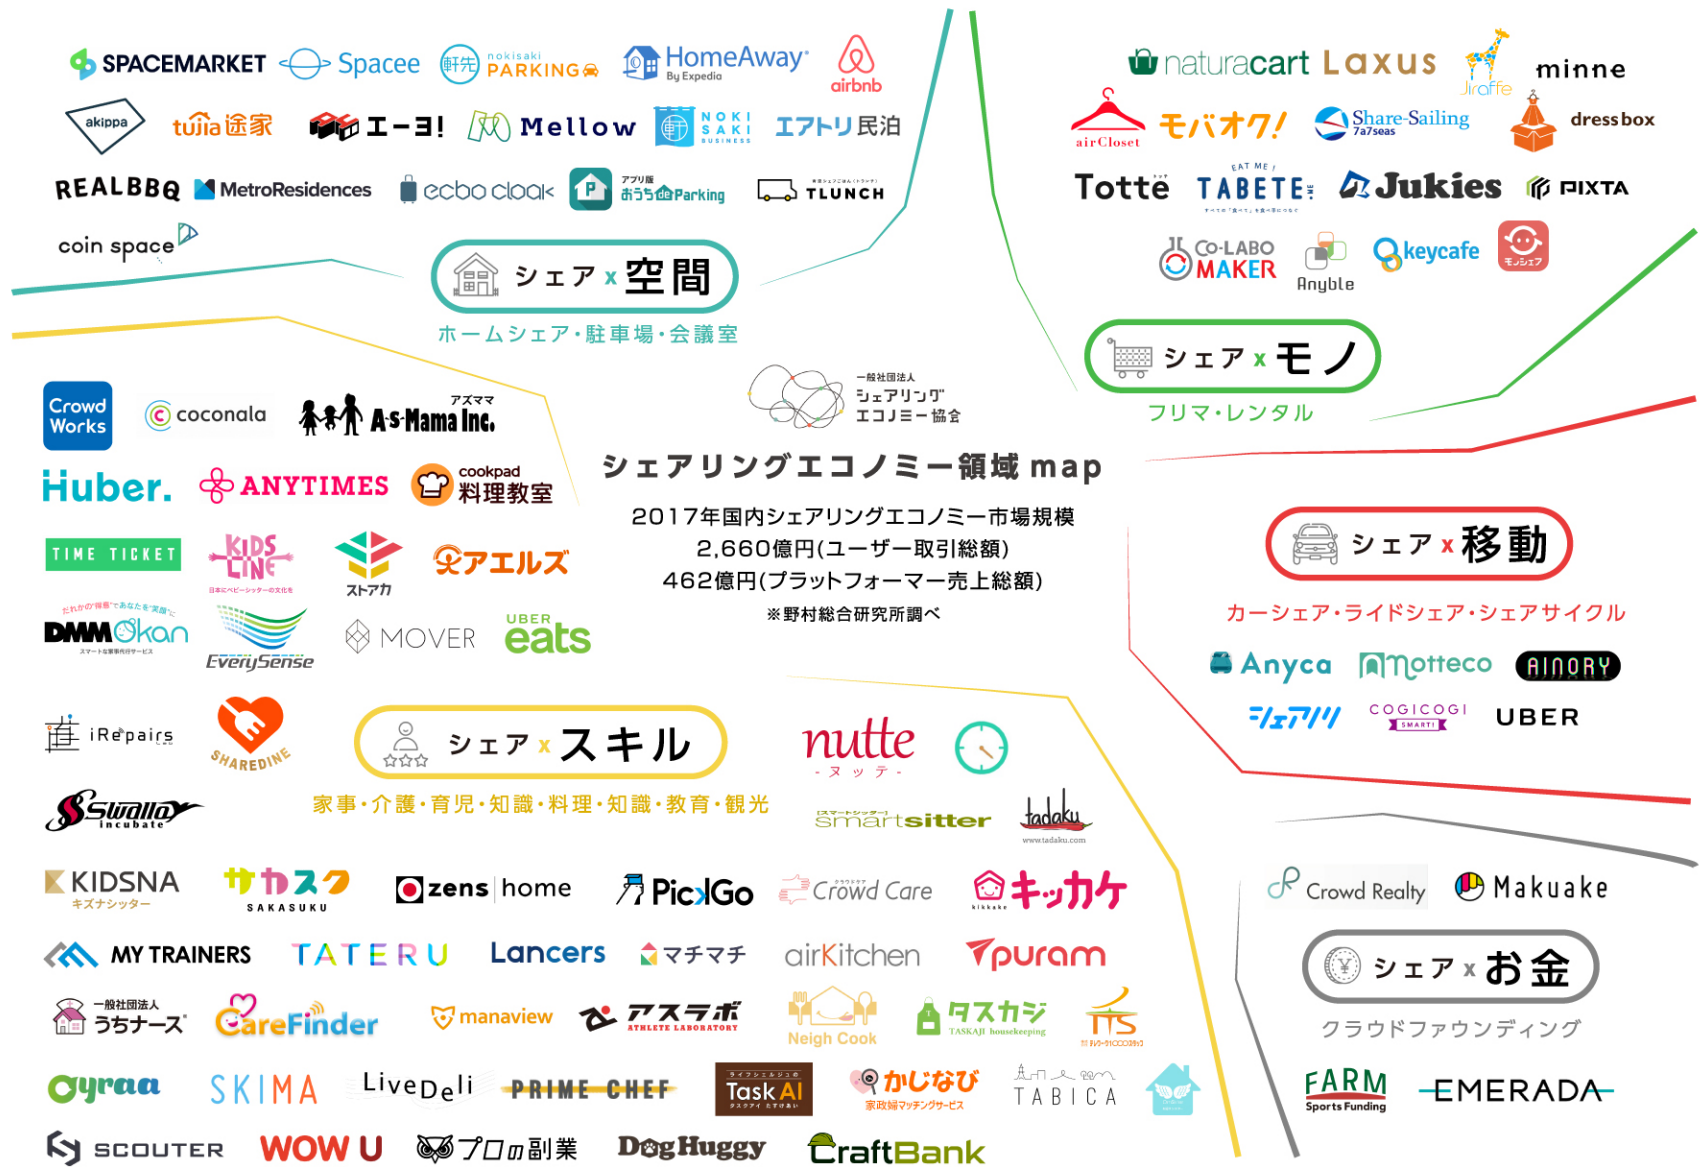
SPACEMARKET Spacee nokisaki PARKING HomeAway By Expedia airbnb

akippa tujia途家 エーヨ! Mellow NOKI SAKI BUSINESS エアトリ民泊

REALBBQ MetroResidences ecbo cloak アプリ版 おうちdeParking TLUNCH

coin space

シェア x 空間
ホームシェア・駐車場・会議室

naturacart Laxus Jiraffe minne

airCloset モバオク! Share-Sailing 7a7seas dress box

Totte EAT ME TABETE Jukies PIXTA

CO-LABO MAKER Anyble keycafe モノシェア

シェア x モノ
フリマ・レンタル

一般社団法人 シェアリングエコノミー協会

シェアリングエコノミー領域 map

2017年国内シェアリングエコノミー市場規模
2,660億円(ユーザー取引総額)
462億円(プラットフォーマー売上総額)
※野村総合研究所調べ

Crowd Works coconala アズママ AsMama Inc.

Huber. ANYTIMES cookpad 料理教室

TIME TICKET KIDS LINE ストアカ アエルズ

DMM Okan EverySense MOVER UBER eats

シェア x 移動
カーシェア・ライドシェア・シェアサイクル

Anyca notteco AINORY

シェアリ COGICOGI SMART UBER

iRepairs SHAREDINE

シェア x スキル
家事・介護・育児・知識・料理・知識・教育・観光

nutte ヌッテ

Swallow incubate smartsitter tadaku www.tadaku.com

KIDSNA キズナシッター サカスク SAKASUKU zens home PickGo Crowd Care キッカケ

MY TRAINERS TATERU Lancers マチマチ airKitchen puram

一般社団法人 うちナース CareFinder manaview アスラボ ATHLETE LABORATORY Neigh Cook タスカジ TASKAJI housekeeping

Gyraa SKIMA LiveDeli PRIME CHEF TaskAI かじなび 家政婦マッチングサービス TABICA

SCOUTER WOW U プロの副業 DogHuggy CraftBank

Crowd Realty Makuake

シェア x お金
クラウドファウンディング

FARM Sports Funding EMERADA